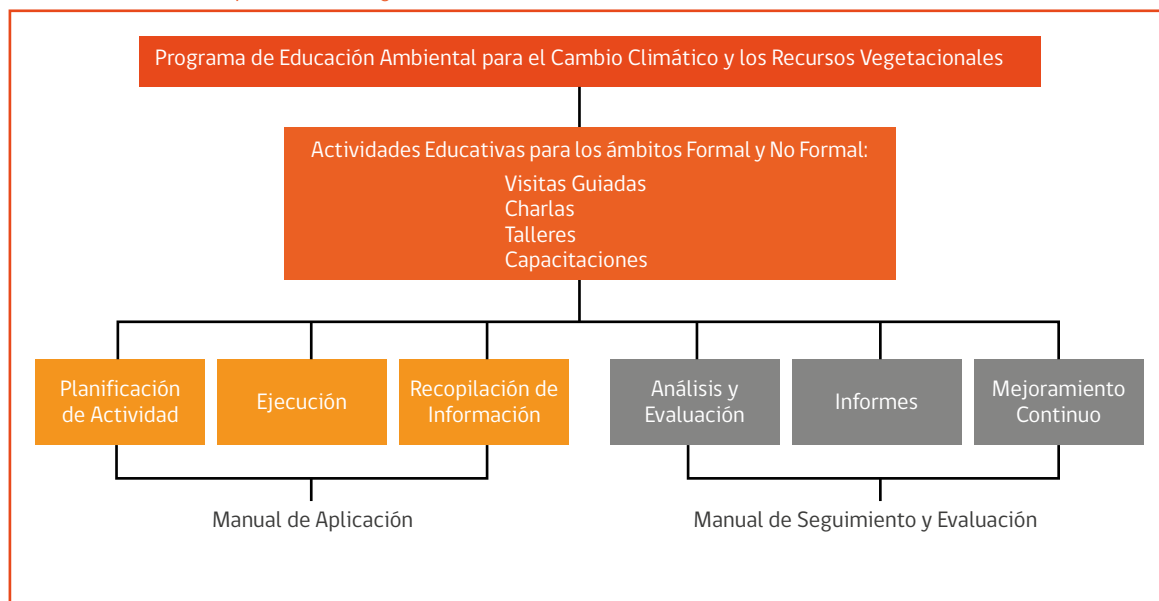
Programa de Educación Ambiental para el Cambio Climático y los Recursos Vegetacionales

Actividades Educativas para los ámbitos Formal y No Formal:
Visitas Guiadas
Charlas
Talleres
Capacitaciones

Planificación de Actividad

Ejecución

Recopilación de Información

Análisis y Evaluación

Informes

Mejoramiento Continuo

Manual de Aplicación

Manual de Seguimiento y Evaluación